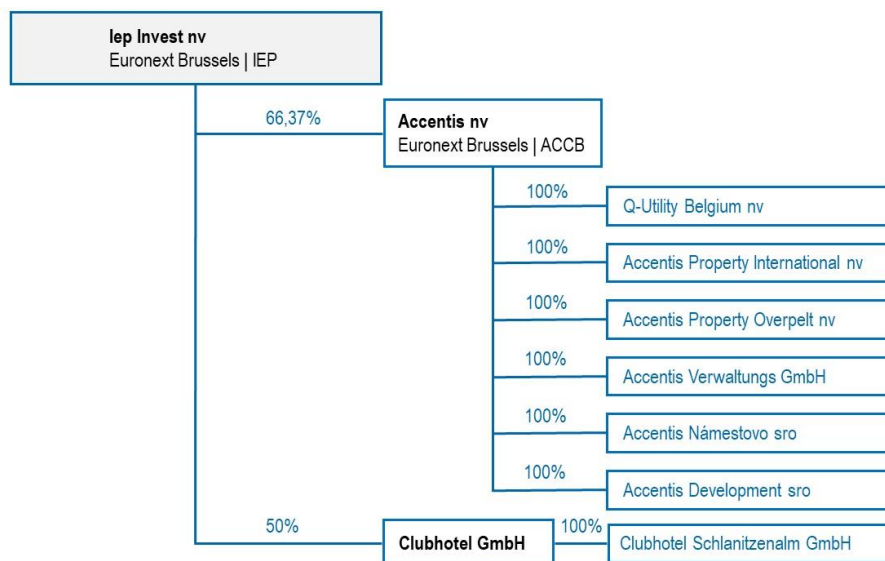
Iep Invest nv
Euronext Brussels | IEP

66,37%

Accentis nv
Euronext Brussels | ACCB

100%
Q-Utility Belgium nv

100%
Accentis Property International nv

100%
Accentis Property Overpelt nv

100%
Accentis Verwaltungs GmbH

100%
Accentis Námestovo sro

100%
Accentis Development sro

50%

Clubhotel GmbH

100%
Clubhotel Schlanitzenalm GmbH